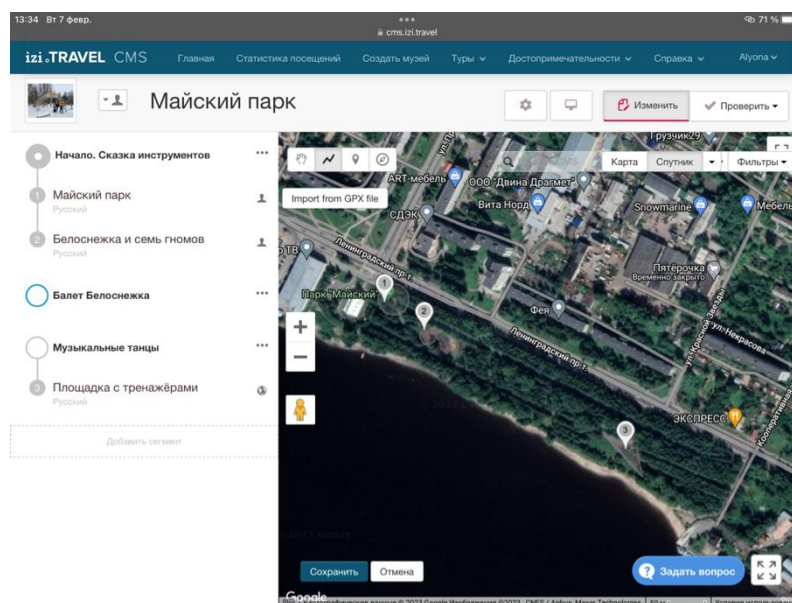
13:34 Вт 7 февр.
cms.izi.travel
71 %

izi.TRAVEL CMS Главная Статистика посещений Создать музей Туры Достопримечательности Справка Alyona

Майский парк

Изменить
Проверить

Начало. Сказка инструментов
1 Майский парк
Русский
2 Белоснежка и семь гномов
Русский
Балет Белоснежка
Музыкальные танцы
3 Площадка с тренажёрами
Русский
Добавить сегмент

Import from GPX file
Карта Спутник Фильтры
Грузчик29
ART-мебель
ООО "Двина Драгмет"
Вита Норд
Snowmarine
Мебель
СДЭК
Пятёрочка
Временно закрыто
Ленинградский пр-т
Парк "Майский"
Фея
Ленинградский пр-т
ул. Некрасова
ЭКСПРЕСС
1
2
3

Сохранить Отмена
Задать вопрос
Google